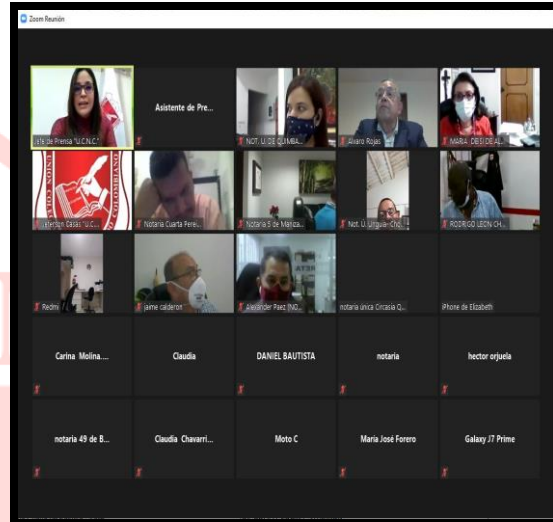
Zoom Reunión

efe de Prensa "U.C.N.C."

Asistente de Pre...

NOT. U. DE QUIMBA...

Alvaro Rojas

MARIA DESIDE AL...

Jefferson Casas "U.C..."

Notaria Cuarta Perei...

Notaria 6 de Manica...

Not. U. Urrgua- Cho...

RODRIGO LEON CH...

Redmi

jaime calderon

Alexander Paez (NO...

notaria única Circasia Q...

iPhone de Elizabeth

Carina Molina....

Claudia

DANIEL BAUTISTA

notaria

hector orjuela

notaria 49 de B...

Claudia Chavarri...

Moto C

Maria José Forero

Galaxy J7 Prime